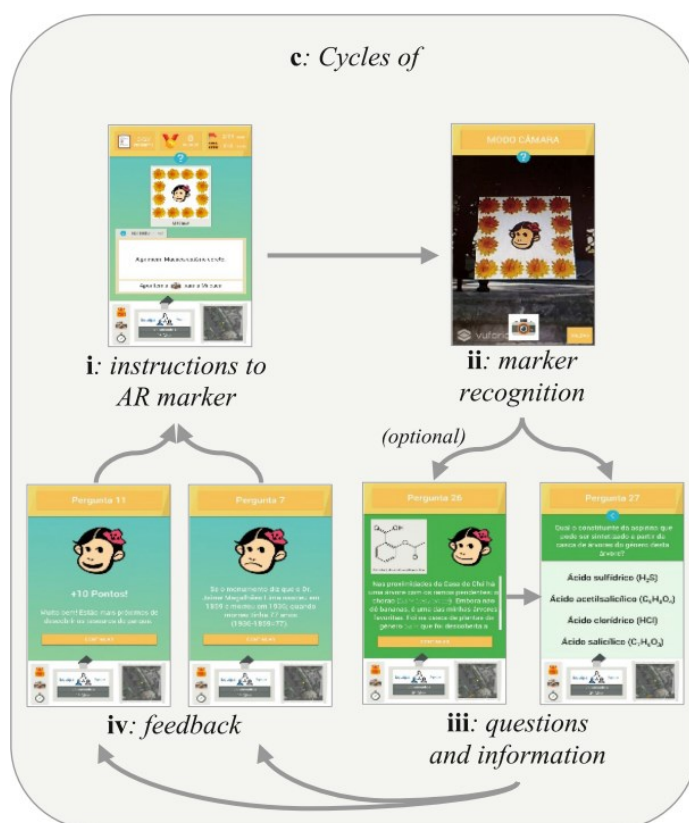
c: Cycles of

MODO CÂMARA

i: instructions to AR marker

ii: marker recognition

(optional)

Pergunta 11

+10 Pontos!

Pergunta 7

Pergunta 26

Pergunta 27

Qual o constituinte do aspirina que pode ser sintetizado a partir da casca de árvores do gênero desta árvore?

Ácido sulfídrico ($H_2S$)

Ácido acetilsalicílico ($C_9H_8O_4$)

Ácido clorídrico (HCl)

Ácido salicílico ($C_7H_6O_3$)

iv: feedback

iii: questions and information